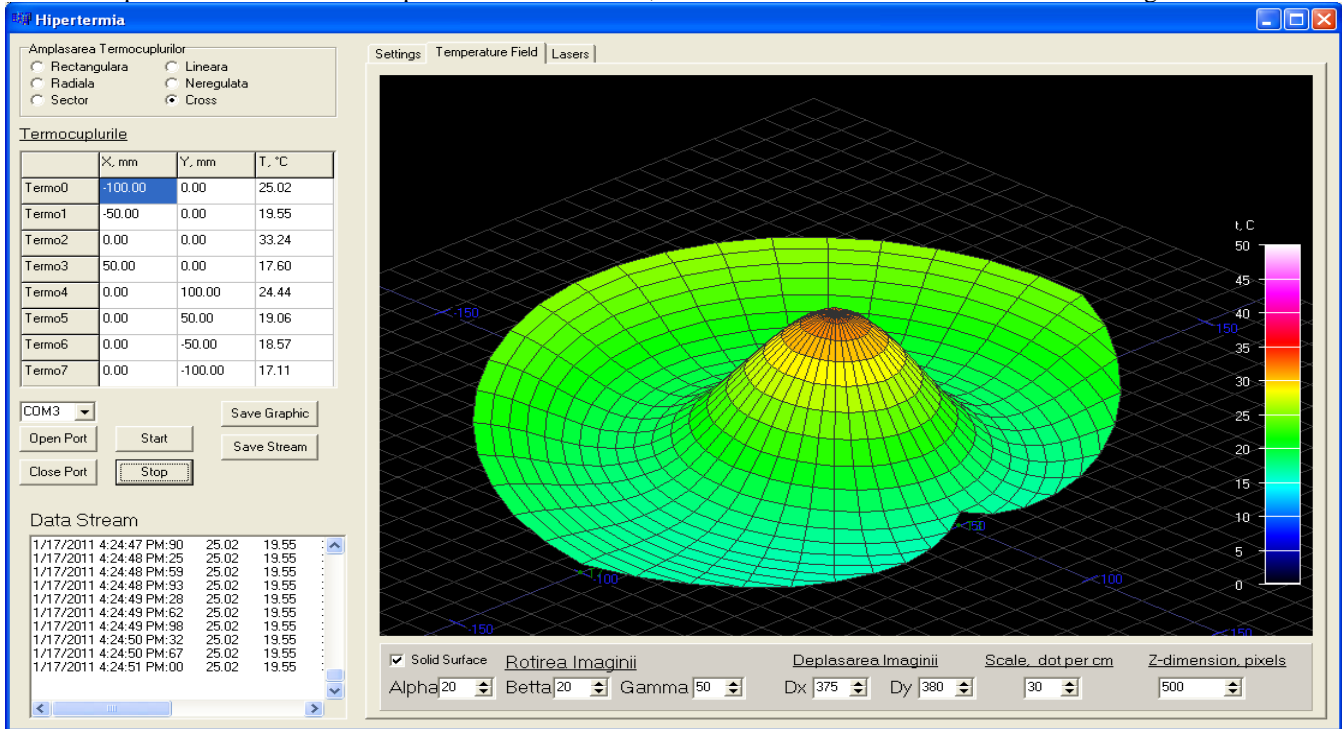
Hipertermia

Amplasarea Termocuplurilor
Rectangulara
Radiala
Sector
Lineara
Neregulata
Cross

Termocuplurile

| | X, mm | Y, mm | T, °C |
|---|---|---|---|
| Termo0 | -100.00 | 0.00 | 25.02 |
| Termo1 | -50.00 | 0.00 | 19.55 |
| Termo2 | 0.00 | 0.00 | 33.24 |
| Termo3 | 50.00 | 0.00 | 17.60 |
| Termo4 | 0.00 | 100.00 | 24.44 |
| Termo5 | 0.00 | 50.00 | 19.06 |
| Termo6 | 0.00 | -50.00 | 18.57 |
| Termo7 | 0.00 | -100.00 | 17.11 |

COM3
Open Port
Start
Save Graphic
Close Port
Stop
Save Stream

Data Stream
1/17/2011 4:24:47 PM:90 25.02 19.55
1/17/2011 4:24:48 PM:25 25.02 19.55
1/17/2011 4:24:48 PM:59 25.02 19.55
1/17/2011 4:24:48 PM:93 25.02 19.55
1/17/2011 4:24:49 PM:28 25.02 19.55
1/17/2011 4:24:49 PM:62 25.02 19.55
1/17/2011 4:24:49 PM:98 25.02 19.55
1/17/2011 4:24:50 PM:32 25.02 19.55
1/17/2011 4:24:50 PM:67 25.02 19.55
1/17/2011 4:24:51 PM:00 25.02 19.55

Settings
Temperature Field
Lasers

-150
150
-150
-100
100
-150
150

t, C
50
45
40
35
30
25
20
15
10
5
0

Solid Surface
Rotirea Imaginii
Alpha 20
Betta 20
Gamma 50
Deplasarea Imaginii
Dx 375
Dy 380
Scale, dot per cm
30
Z-dimension, pixels
500